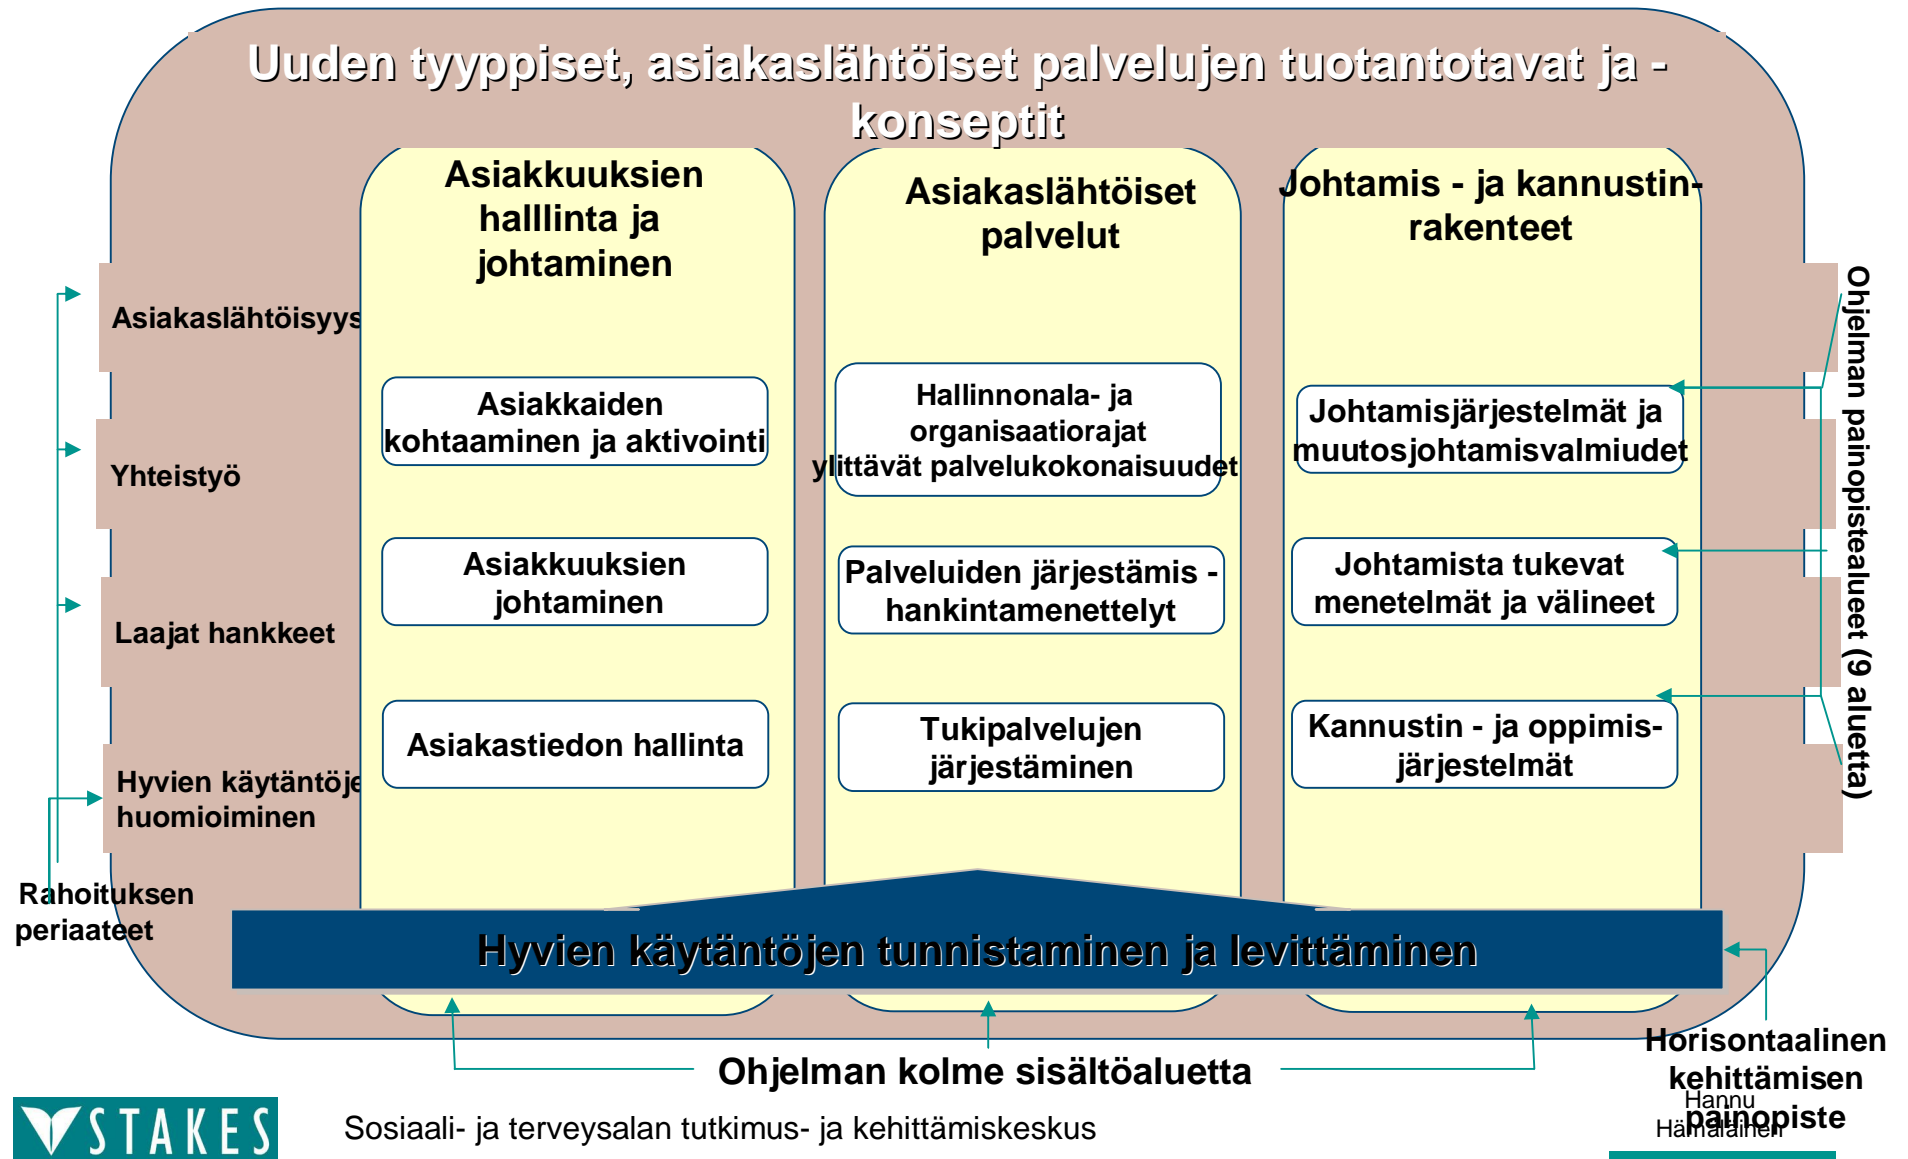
Uuden tyyppiset, asiakaslähtöiset palvelujen tuotantotavat ja -konseptit

Asiakkuuksien halllinta ja johtaminen

Asiakaslähtöiset palvelut

Johtamis - ja kannustin-rakenteet

Asiakaslähtöisyys

Yhteistyö

Laajat hankkeet

Hyvien käytäntöje huomioiminen

Rahoituksen periaateet

Asiakkaiden kohtaaminen ja aktivointi

Asiakkuuksien johtaminen

Asiakastiedon hallinta

Hallinnonala- ja organisaatiorajat ylittävät palvelukokonaisuudet

Palveluiden järjestämis -hankintamenettelyt

Tukipalvelujen järjestäminen

Johtamisjärjestelmät ja muutosjohtamisvalmiudet

Johtamista tukevat menetelmät ja välineet

Kannustin - ja oppimis-järjestelmät

Ohjelman painopistealueet (9 aluetta)

Hyvien käytäntöjen tunnistaminen ja levittäminen

Ohjelman kolme sisältöaluetta

Horisontaalinen kehittämisen painopiste

STAKES

Sosiaali- ja terveysalan tutkimus- ja kehittämiskeskus

Hannu Hämäläinen